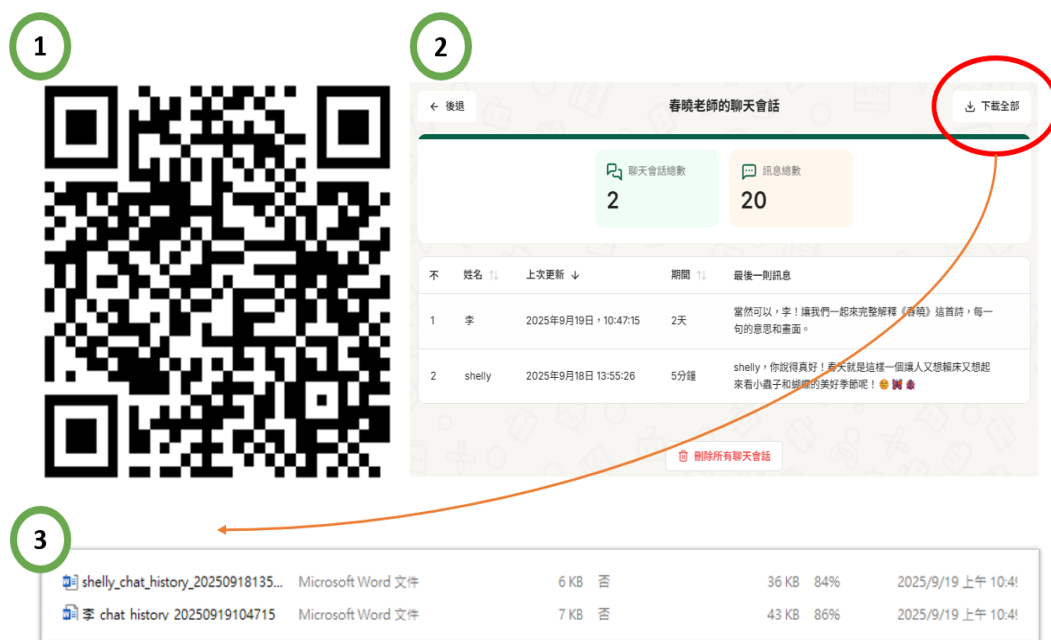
1

2

← 後退

春曉老師的聊天會話

下載全部

聊天會話總數
2

訊息總數
20

| 不 | 姓名 | 上次更新 ↓ | 期間 | 最後一則訊息 |
|---|---|---|---|---|
| 1 | 李 | 2025年9月19日，10:47:15 | 2天 | 當然可以，李！讓我們一起來完整解釋《春曉》這首詩，每一句的意思和畫面。 |
| 2 | shelly | 2025年9月18日 13:55:26 | 5分鐘 | shelly，你說得真好！春天就是這樣一個讓人又想賴床又想起來看小蟲子和蝴蝶的美好季節呢！ |

刪除所有聊天會話

3

| shelly_chat_history_20250918135... | Microsoft Word 文件 | 6 KB | 否 | 36 KB | 84% | 2025/9/19 上午 10:4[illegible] |
|---|---|---|---|---|---|---|
| 李 chat history 20250919104715 | Microsoft Word 文件 | 7 KB | 否 | 43 KB | 86% | 2025/9/19 上午 10:4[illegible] |